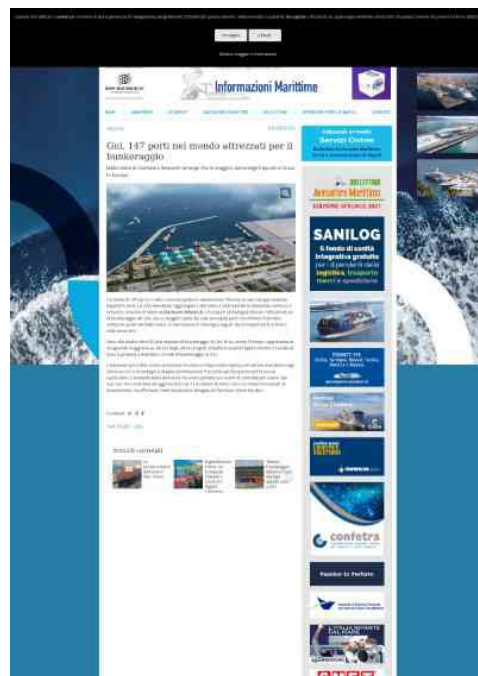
Informazioni Marittime

Gnl, 147 porti nel mondo attrezzati per il bunkeraggio

SANILOG
Il fondo di sanità integrativa gratuito per i dipendenti della logistica, trasporto merci e spedizione

Articoli correlati

confetra

L'ITALIA RIPARTE DAL MARE